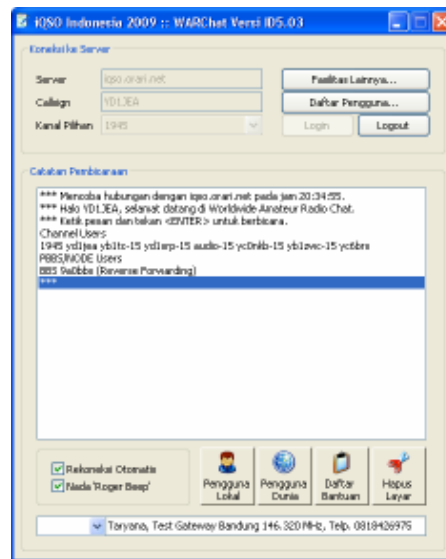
iQSO Indonesia 2009 :: WARChat Versi ID5.03

Koneksi ke Server

Server iqso.orari.net
Callsign YD1JEA
Kanal Pilihan 1945

Fasilitas Lainnya...
Daftar Pengguna...
Login
Logout

Catatan Pembicaraan

*** Mencoba hubungan dengan iqso.orari.net pada jam 20:34:55.
*** Halo YD1JEA, selamat datang di Worldwide Amateur Radio Chat.
*** Ketik pesan dan tekan <ENTER> untuk berbicara.
Channel Users
1945 yd1jea yb1tc-15 yd1arp-15 audio-15 yc0nkb-15 yb1avc-15 yc1bru
PBBS/NODE Users
BBS 9a0bbs (Reverse Forwarding)
***

Rekoneksi Otomatis
Nada 'Roger Beep'

Pengguna Lokal
Pengguna Dunia
Daftar Bantuan
Hapus Layar

Taryana, Test Gateway Bandung 146.320 MHz, Telp. 0818426975